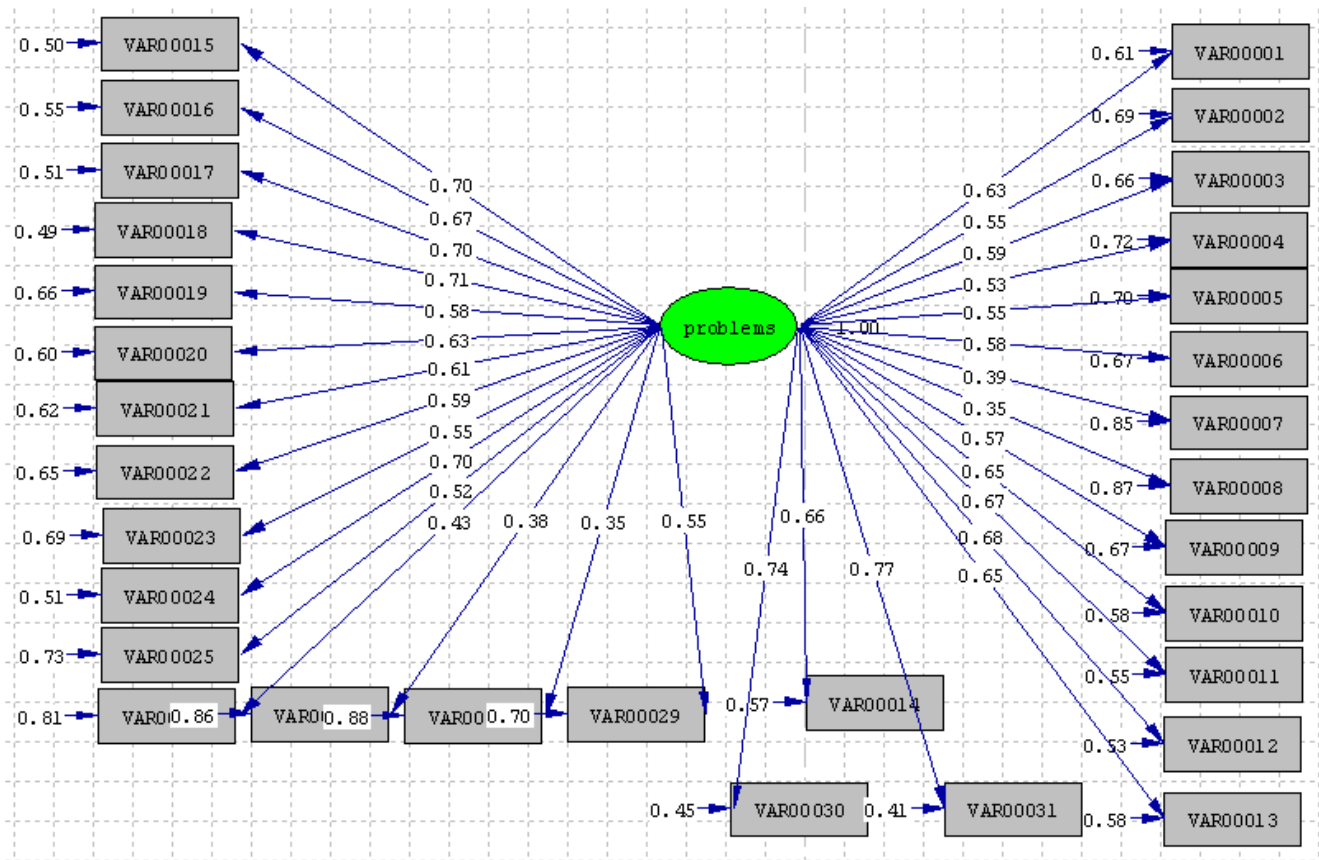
0.50 VAR00015
0.55 VAR00016
0.51 VAR00017
0.49 VAR00018
0.66 VAR00019
0.60 VAR00020
0.62 VAR00021
0.65 VAR00022
0.69 VAR00023
0.51 VAR00024
0.73 VAR00025
0.81 VAR0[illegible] 0.86 VAR0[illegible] 0.88 VAR00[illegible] 0.70 VAR00029
0.70
0.67
0.70
0.71
0.58
0.63
0.61
0.59
0.55
0.70
0.52
0.43
0.38
0.35
0.55
problems
1.00
0.63
0.55
0.59
0.53
0.55
0.58
0.39
0.35
0.57
0.65
0.67
0.68
0.65
0.66
0.74
0.77
0.61 VAR00001
0.69 VAR00002
0.66 VAR00003
0.72 VAR00004
0.70 VAR00005
0.67 VAR00006
0.85 VAR00007
0.87 VAR00008
0.67 VAR00009
0.58 VAR00010
0.55 VAR00011
0.53 VAR00012
0.58 VAR00013
0.57 VAR00014
0.45 VAR00030
0.41 VAR00031